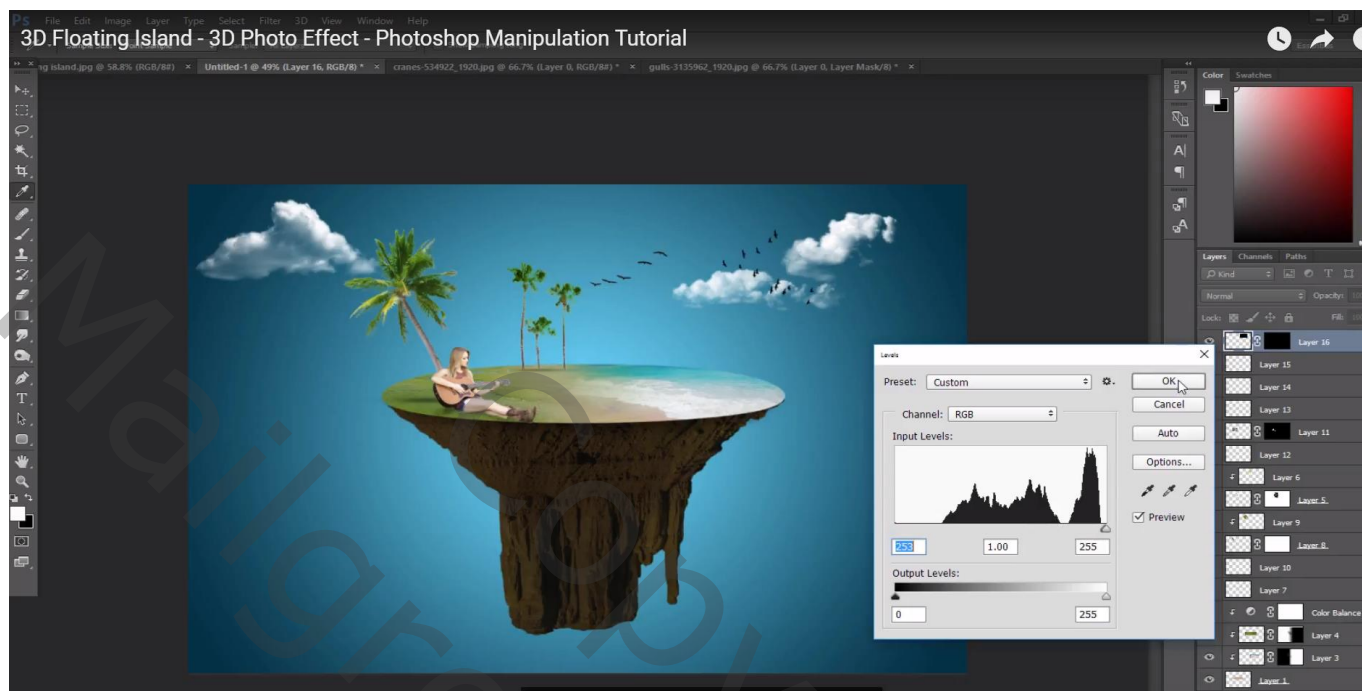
Ps File Edit Image Layer Type Select Filter 3D View Window Help

3D Floating Island - 3D Photo Effect - Photoshop Manipulation Tutorial

g island.jpg @ 58.8% (RGB/8#) × Untitled-1 @ 49% (Layer 16, RGB/8) * × cranes-534922_1920.jpg @ 66.7% (Layer 0, RGB/8#) * × gulls-3135962_1920.jpg @ 66.7% (Layer 0, Layer Mask/8) * ×

Color Swatches

Layers Channels Paths

Kind

Normal Opacity:

Lock: Fill:

Layer 16
Layer 15
Layer 14
Layer 13
Layer 11
Layer 12
Layer 6
Layer 5
Layer 9
Layer 8
Layer 10
Layer 7
Color Balance
Layer 4
Layer 3
Layer 1

Levels

Preset: Custom

OK
Cancel
Auto
Options...
Preview

Channel: RGB

Input Levels:

253 1.00 255

Output Levels:

0 255